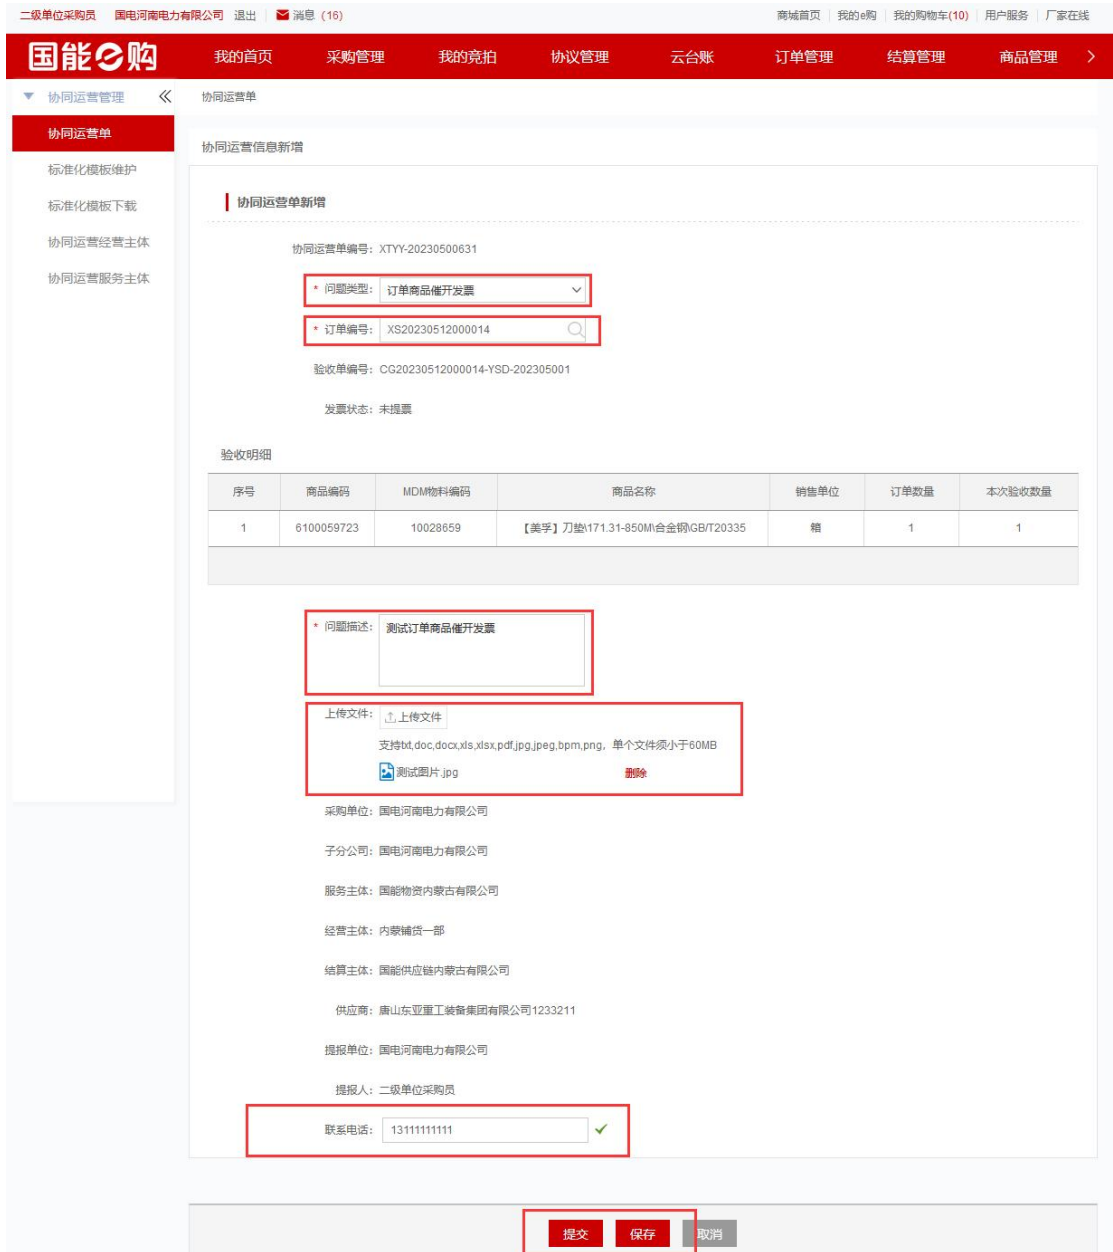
二级单位采购员 国电河南电力有限公司 退出 消息 (16)

商城首页 | 我的e购 | 我的购物车(10) | 用户服务 | 厂家在线

国能e购

我的首页 采购管理 我的竞拍 协议管理 云台账 订单管理 结算管理 商品管理

协同运营管理

协同运营单
标准化模板维护
标准化模板下载
协同运营经营主体
协同运营服务主体

协同运营单

协同运营信息新增

协同运营单新增

协同运营单编号: XTYY-20230500631

* 问题类型: 订单商品催开发票

* 订单编号: XS20230512000014

验收单编号: CG20230512000014-YSD-202305001

发票状态: 未提票

验收明细

| 序号 | 商品编码 | MDM物料编码 | 商品名称 | 销售单位 | 订单数量 | 本次验收数量 |
|---|---|---|---|---|---|---|
| 1 | 6100059723 | 10028659 | 【美孚】刀垫\171.31-850M\合金钢\GB/T20335 | 箱 | 1 | 1 |

* 问题描述: 测试订单商品催开发票

上传文件: 上传文件

支持txt,doc,docx,xls,xlsx,pdf,jpg,jpeg,bpm,png, 单个文件须小于60MB

测试图片.jpg 删除

采购单位: 国电河南电力有限公司

子分公司: 国电河南电力有限公司

服务主体: 国能物资内蒙古有限公司

经营主体: 内蒙铺货一部

结算主体: 国能供应链内蒙古有限公司

供应商: 唐山东亚重工装备集团有限公司1233211

提报单位: 国电河南电力有限公司

提报人: 二级单位采购员

联系电话: 13111111111

提交 保存 取消